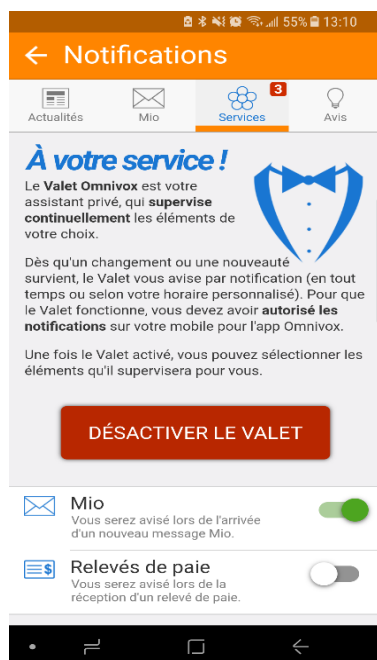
55% 13:10

← Notifications

Actualités | Mio | Services 3 | Avis

À votre service !

Le Valet Omnivox est votre assistant privé, qui supervise continuellement les éléments de votre choix.

Dès qu'un changement ou une nouveauté survient, le Valet vous avise par notification (en tout temps ou selon votre horaire personnalisé). Pour que le Valet fonctionne, vous devez avoir autorisé les notifications sur votre mobile pour l'app Omnivox.

Une fois le Valet activé, vous pouvez sélectionner les éléments qu'il supervisera pour vous.

DÉSACTIVER LE VALET

Mio
Vous serez avisé lors de l'arrivée d'un nouveau message Mio.

Relevés de paie
Vous serez avisé lors de la réception d'un relevé de paie.